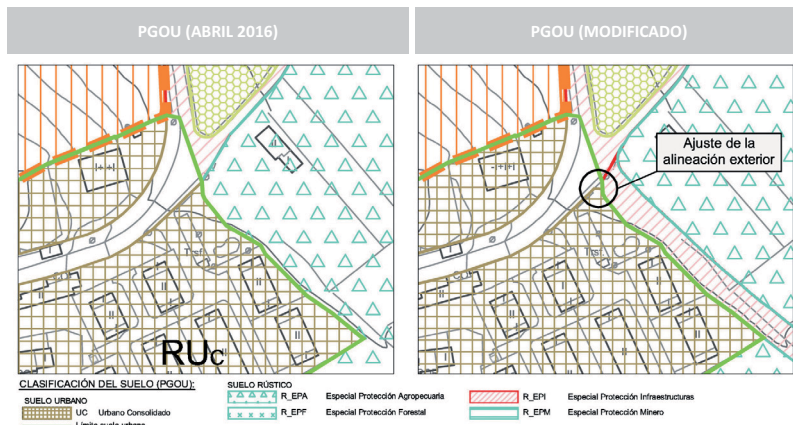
PGOU (ABRIL 2016)

PGOU (MODIFICADO)

Ajuste de la alineación exterior

RUC

CLASIFICACIÓN DEL SUELO (PGOU):

SUELO URBANO

UC Urbano Consolidado

Límite suelo urbano

SUELO RÚSTICO

R_EPA Especial Protección Agropecuaria

R_EPF Especial Protección Forestal

R_EPI Especial Protección Infraestructuras

R_EPM Especial Protección Minero